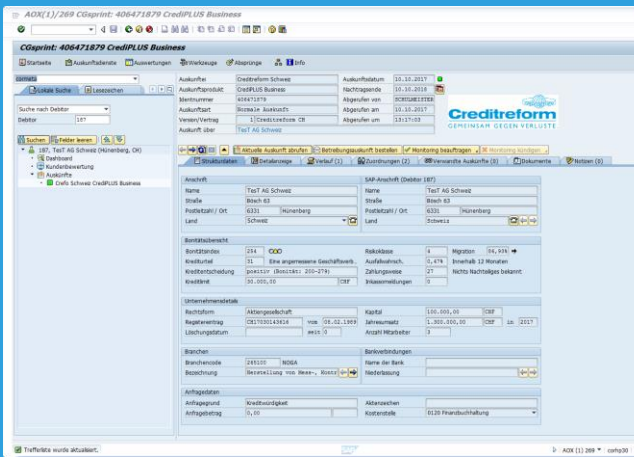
AOX(1)/269 CGsprint: 406471879 CrediPLUS Business

CGsprint: 406471879 CrediPLUS Business

Startseite Auskunftsdetails Auswertungen Werkzeuge Absprünge Info

cometa

Lokale Suche Lesezeichen

Suche nach Debitor
Debitor 187

Suchen Felder leeren

187, TesT AG Schweiz (Hünenberg, CH)
Dashboard
Kundenbewertung
Auskünfte
Crefo Schweiz CrediPLUS Business

| Auskunftei | Creditreform Schweiz | Auskunftsdatum | 10.10.2017 |
|---|---|---|---|
| Auskunftsprodukt | CrediPLUS Business | Nachtragsende | 10.10.2018 |
| Identnummer | 406471879 | Abgerufen von | SCHLEMEISTER |
| Auskunftsart | Normale Auskunft | Abgerufen am | 10.10.2017 |
| Version/Vertrag | 1 Creditreform CH | Abgerufen um | 13:17:03 |
| Auskunft über | TesT AG Schweiz | | |

Creditreform
GEMEINSAM GEGEN VERLUSTE

Aktuelle Auskunft abrufen | Betreibungsauskunft bestellen | Monitoring beauftragen | Monitoring kündigen

Strukturdaten | Detailanzeige | Verlauf (1) | Zuordnungen (2) | Verwandte Auskünfte (0) | Dokumente | Notizen (0)

Anschrift
Name TesT AG Schweiz
Straße Bösch 63
Postleitzahl / Ort 6331 Hünenberg
Land Schweiz

SAP-Anschrift (Debitor 187)
Name TesT AG Schweiz
Straße Bösch 63
Postleitzahl / Ort 6331 Hünenberg
Land Schweiz

Bonitätsübersicht
Bonitätsindex 214
Kreditlimit 31 Eine angemessene Geschäftsverb..
Kreditentscheidung positiv (Bonität: 200-279)
Kreditlimit 30.000,00 CHF
Risikoklasse 4
Ausfallwahrsch. 0,47%
Zahlungsweise 27
Inkassomeldungen 0
Migration 56,93%
Innerhalb 12 Monaten
Nichts Nachteiliges bekannt

Unternehmensdetails
Rechtsform Aktiengesellschaft
Registereintrag CH17030143616 vom 05.02.1988
Löschungsdatum seit 0
Kapital 100.000,00 CHF
Jahresumsatz 1.300.000,00 CHF in 2017
Anzahl Mitarbeiter 3

Branchen
Branchencode 245100 NOGA
Bezeichnung Herstellung von Mess-, Kontr

Bankverbindungen
Name der Bank
Niederlassung

Anfragedaten
Anfragegrund Kreditwürdigkeit
Anfragebetrag 0,00
Aktenzeichen
Kostenstelle 0120 Finanzbuchhaltung

Trefferliste wurde aktualisiert.
AOX (1) 269 comp30